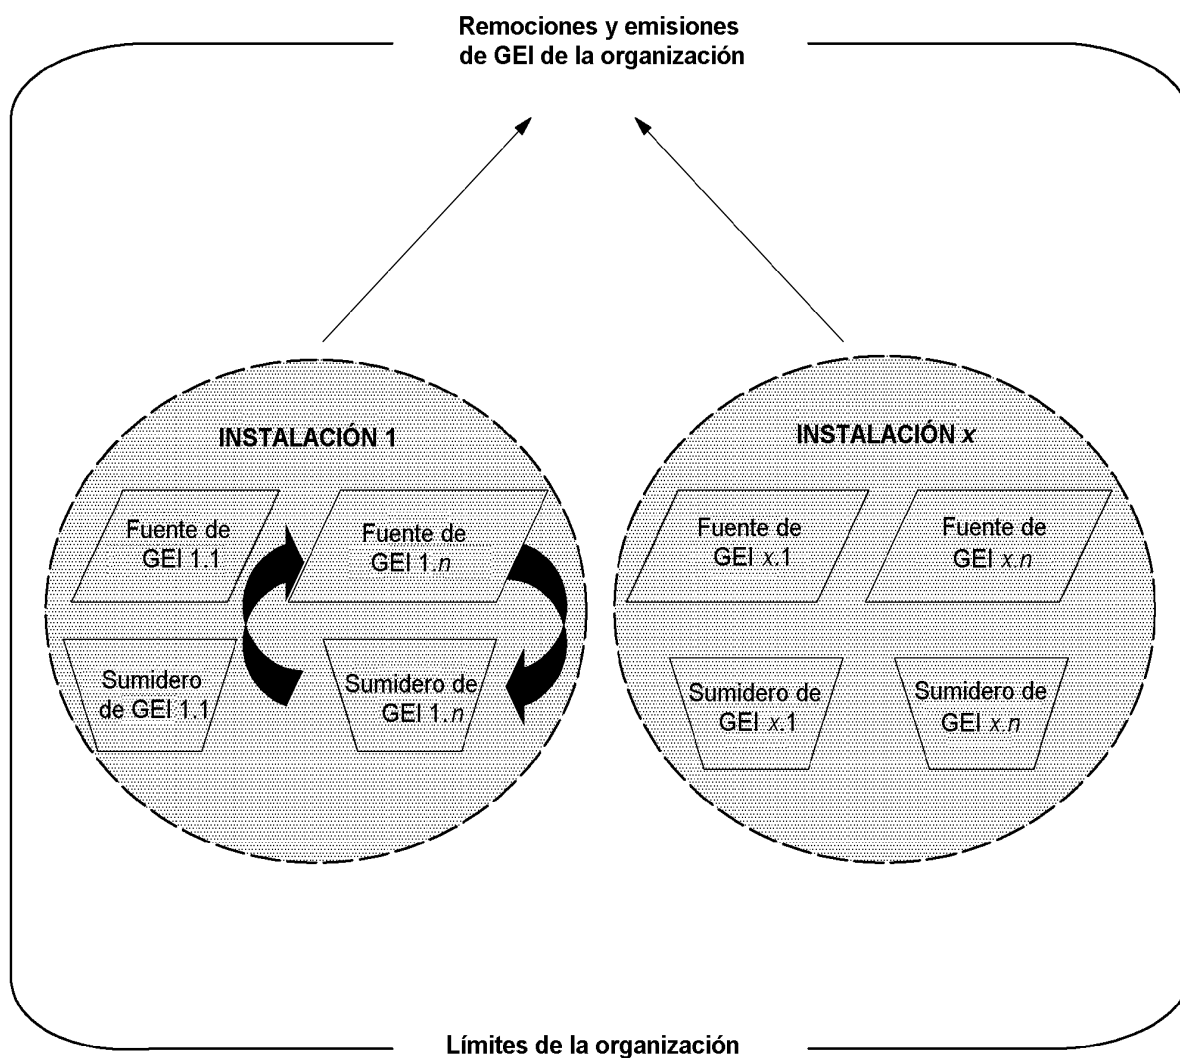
Remociones y emisiones de GEI de la organización

INSTALACIÓN 1

Fuente de GEI 1.1

Fuente de GEI 1.*n*

Sumidero de GEI 1.1

Sumidero de GEI 1.*n*

INSTALACIÓN *x*

Fuente de GEI *x*.1

Fuente de GEI *x*.*n*

Sumidero de GEI *x*.1

Sumidero de GEI *x*.*n*

Límites de la organización